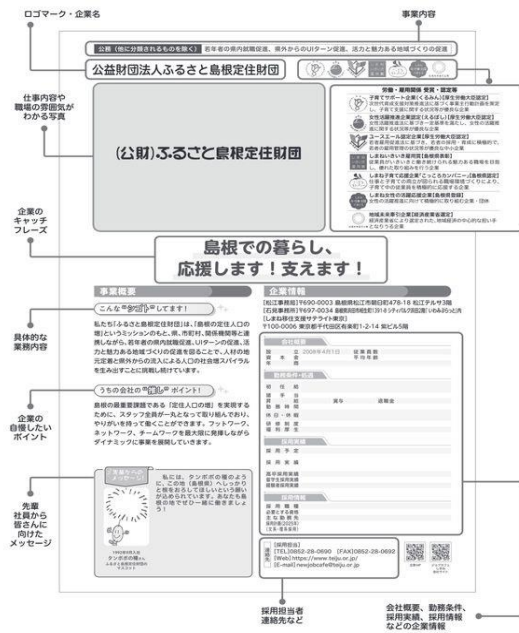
ロゴマーク・企業名

事業内容

公益（他に分類されるものを除く） 若年者の県内就職促進、県外からのUIターン促進、活力と魅力ある地域づくりの促進

公益財団法人ふるさと島根定住財団

仕事内容や職場の雰囲気がわかる写真

(公財)ふるさと島根定住財団

労働・雇用関係 受賞・認定等

子育てサポート企業(くるみん)【厚生労働大臣認定】

女性活躍推進企業認定(えるぼし)【厚生労働大臣認定】

ユースエール認定企業【厚生労働大臣認定】

しまねいきいき雇用賞【島根県表彰】

しまね子育て応援企業(こっころカンパニー)【島根県認定】

しまね女性の活躍応援企業【島根県登録】

地域未来牽引企業【経済産業省選定】

企業のキャッチフレーズ

島根での暮らし、
応援します！支えます！

事業概要

こんな"シゴト"をしています！

具体的な業務内容

私たち「ふるさと島根定住財団」は、「島根の定住人口の増」というミッションのもと、県、市町村、関係機関等と連携しながら、若年者の県内就職促進、UIターンの促進、活力と魅力ある地域づくりの促進を図ることで、人材の地元定着と県外からの流入による人口の社会増スパイラルを生み出すことに挑戦し続けています。

うちの会社の"推し"ポイント！

企業の自慢したいポイント

島根の最重要課題である「定住人口の増」を実現するために、スタッフ全員が一丸となって取り組んでおり、やりがいを持って働くことができます。フットワーク、ネットワーク、チームワークを最大限に発揮しながらダイナミックに事業を展開しています。

先輩社員から皆さんに向けたメッセージ

先輩社員からのメッセージ

企業情報

[松江事務局]〒690-0003 島根県松江市朝日町478-18 松江テルサ3階
[石見事務局]〒697-0034
[しまね移住支援サテライト東京]
〒100-0006 東京都千代田区有楽町1-2-14 紫ビル5階

会社概要

設立 2008年4月1日

採用担当者連絡先など

[採用担当]
[TEL]0852-28-0690 [FAX]0852-28-0692
[Web]https://www.teiju.or.jp/
[E-mail]

会社概要、勤務条件、採用実績、採用情報などの企業情報